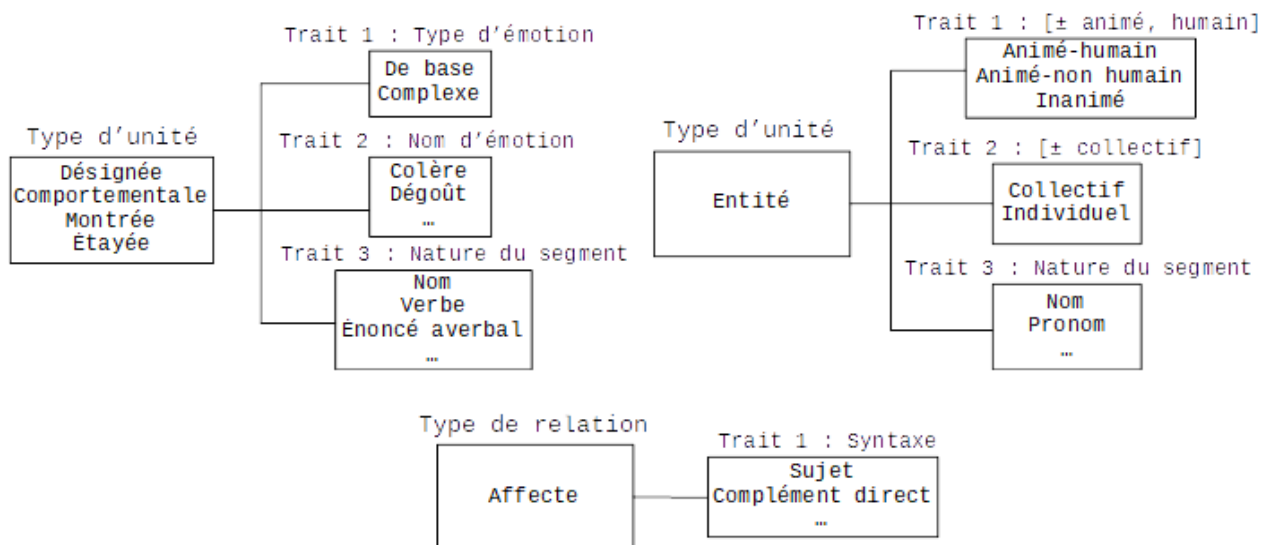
Type d'unité

Désignée
Comportementale
Montrée
Étayée

Trait 1 : Type d'émotion

De base
Complexe

Trait 2 : Nom d'émotion

Colère
Dégoût
…

Trait 3 : Nature du segment

Nom
Verbe
Énoncé averbal
…

Type d'unité

Entité

Trait 1 : [± animé, humain]

Animé-humain
Animé-non humain
Inanimé

Trait 2 : [± collectif]

Collectif
Individuel

Trait 3 : Nature du segment

Nom
Pronom
…

Type de relation

Affecte

Trait 1 : Syntaxe

Sujet
Complément direct
…